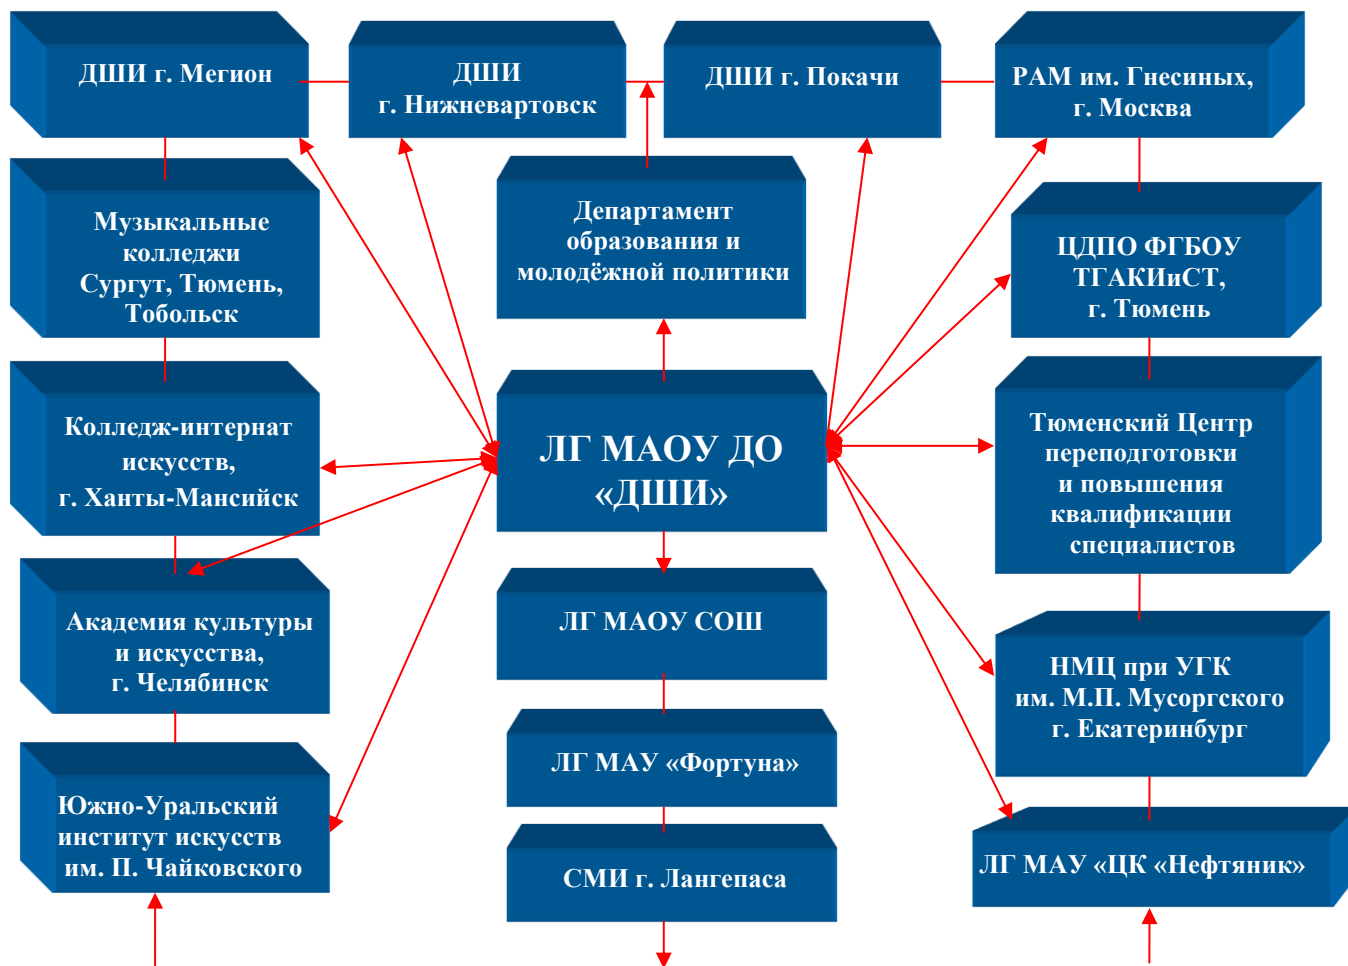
ДШИ г. Мегион

ДШИ
г. Нижневартовск

ДШИ г. Покачи

РАМ им. Гнесиных,
г. Москва

Музыкальные
колледжи
Сургут, Тюмень,
Тобольск

Департамент
образования и
молодёжной политики

ЦДПО ФГБОУ
ТГАКИиСТ,
г. Тюмень

Колледж-интернат
искусств,
г. Ханты-Мансийск

ЛГ МАОУ ДО
«ДШИ»

Тюменский Центр
переподготовки
и повышения
квалификации
специалистов

Академия культуры
и искусства,
г. Челябинск

ЛГ МАОУ СОШ

НМЦ при УГК
им. М.П. Мусоргского
г. Екатеринбург

ЛГ МАУ «Фортуна»

Южно-Уральский
институт искусств
им. П. Чайковского

СМИ г. Лангепаса

ЛГ МАУ «ЦК «Нефтяник»